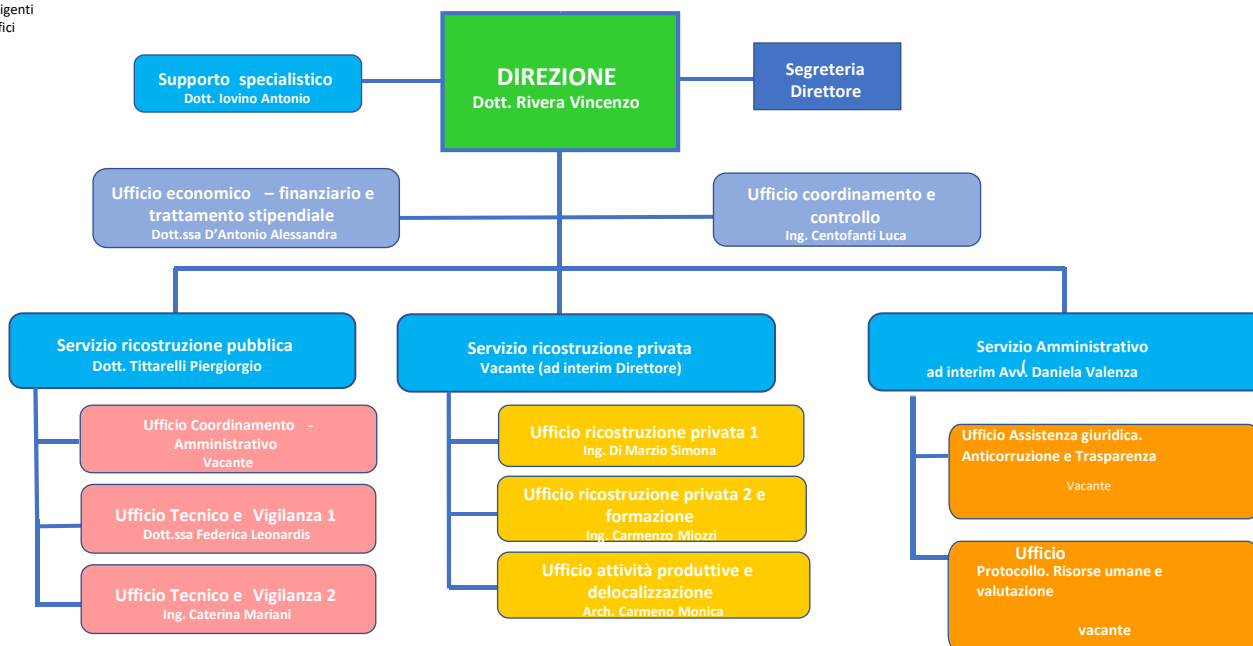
igenti
fici

DIREZIONE
Dott. Rivera Vincenzo

Supporto specialistico
Dott. Iovino Antonio

Segreteria
Direttore

Ufficio economico – finanziario e trattamento stipendiale
Dott.ssa D'Antonio Alessandra

Ufficio coordinamento e controllo
Ing. Centofanti Luca

Servizio ricostruzione pubblica
Dott. Tittarelli Piergiorgio

Ufficio Coordinamento - Amministrativo
Vacante

Ufficio Tecnico e Vigilanza 1
Dott.ssa Federica Leonardis

Ufficio Tecnico e Vigilanza 2
Ing. Caterina Mariani

Servizio ricostruzione privata
Vacante (ad interim Direttore)

Ufficio ricostruzione privata 1
Ing. Di Marzio Simona

Ufficio ricostruzione privata 2 e formazione
Ing. Carmenzo Miozzi

Ufficio attività produttive e delocalizzazione
Arch. Carmeno Monica

Servizio Amministrativo
ad interim Avv. Daniela Valenza

Ufficio Assistenza giuridica. Anticorruzione e Trasparenza
Vacante

Ufficio
Protocollo. Risorse umane e valutazione
vacante